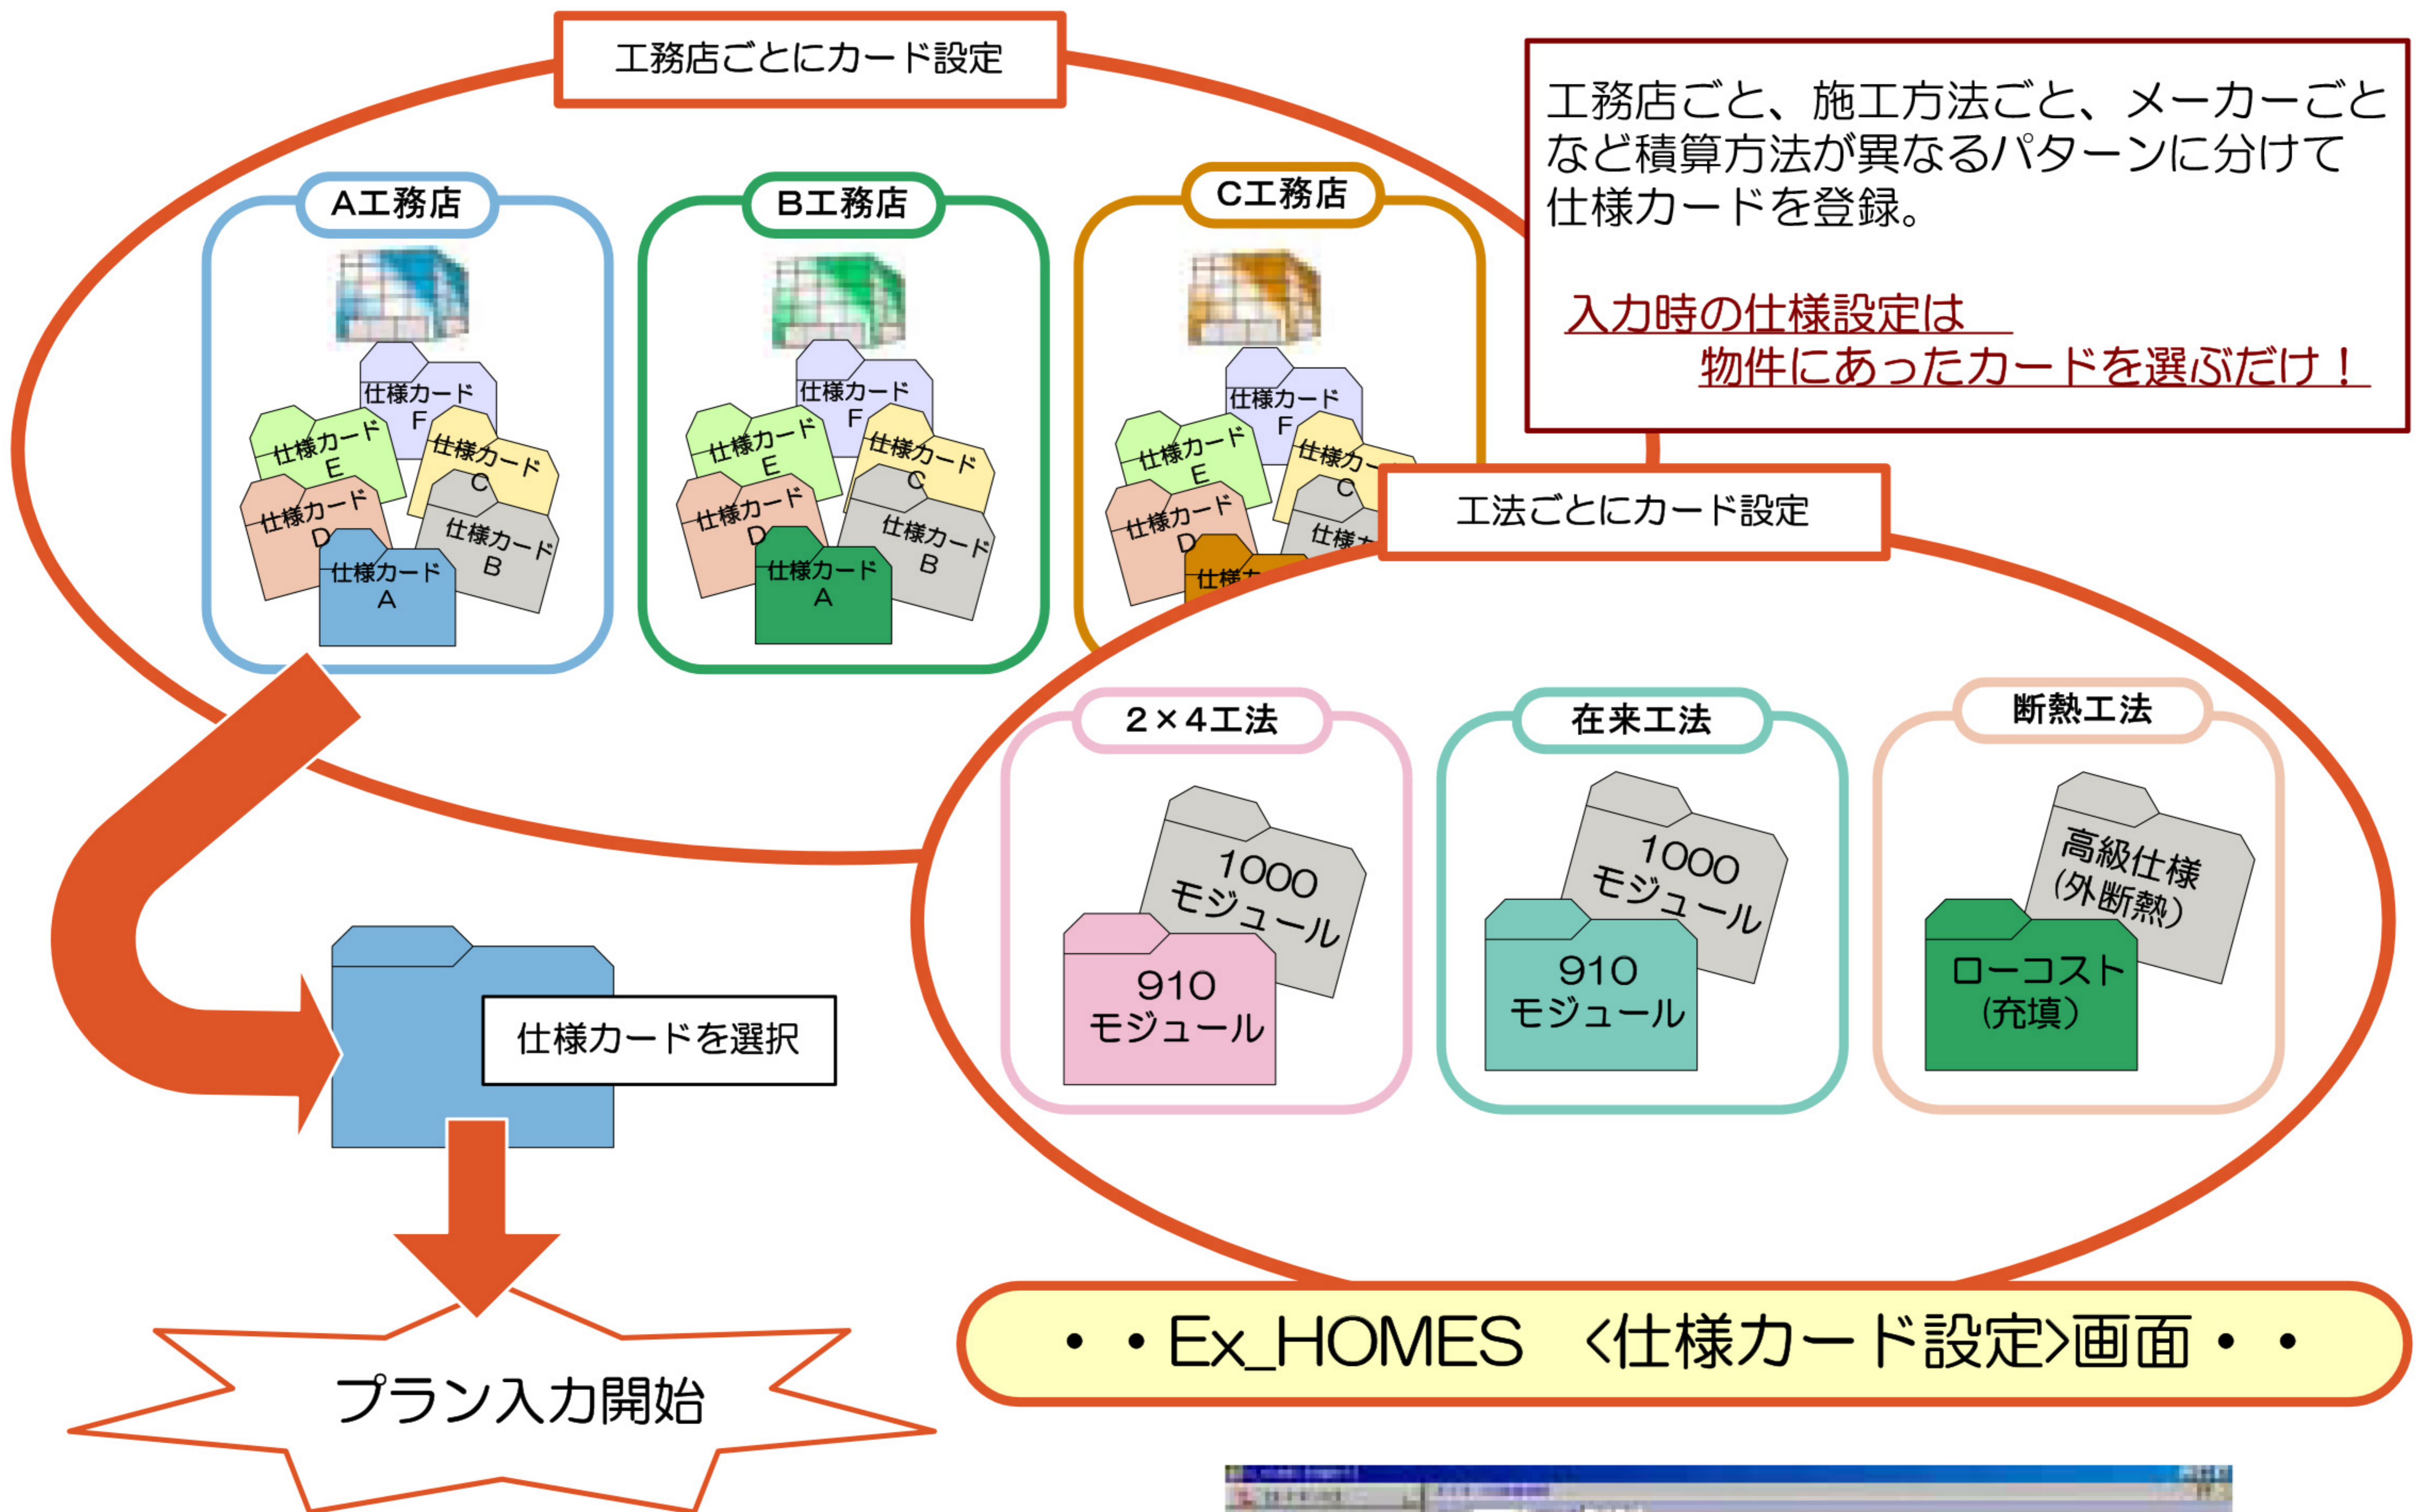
工務店ごとにカード設定

工務店ごと、施工方法ごと、メーカーごとなど積算方法が異なるパターンに分けて仕様カードを登録。

入力時の仕様設定は
物件にあったカードを選ぶだけ！

A工務店

仕様カード F
仕様カード E
仕様カード C
仕様カード D
仕様カード B
仕様カード A

B工務店

仕様カード F
仕様カード E
仕様カード C
仕様カード D
仕様カード B
仕様カード A

C工務店

仕様カード F
仕様カード E
仕様カ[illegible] C
仕様カード D
仕様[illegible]
仕様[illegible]

工法ごとにカード設定

2×4工法

1000 モジュール
910 モジュール

在来工法

1000 モジュール
910 モジュール

断熱工法

高級仕様 (外断熱)
ローコスト (充填)

仕様カードを選択

プラン入力開始

・・Ex_HOMES <仕様カード設定>画面・・